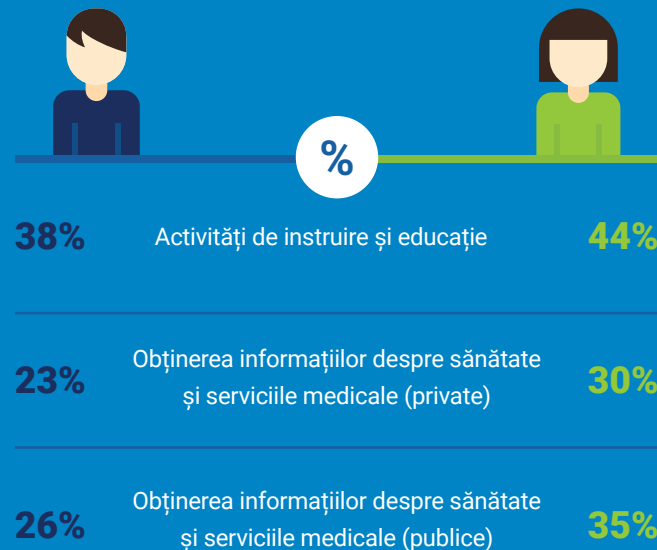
%

38% Activități de instruire și educație 44%

23% Obținerea informațiilor despre sănătate și serviciile medicale (private) 30%

26% Obținerea informațiilor despre sănătate și serviciile medicale (publice) 35%